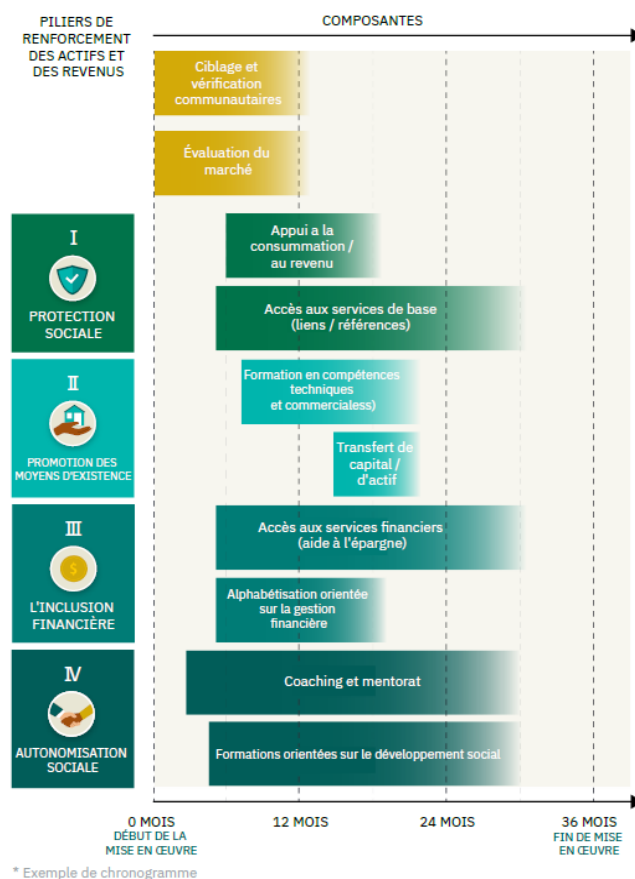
PILIERS DE RENFORCEMENT DES ACTIFS ET DES REVENUS

COMPOSANTES

Ciblage et vérification communautaires

Évaluation du marché

I

PROTECTION SOCIALE

Appui a la consummation / au revenu

Accès aux services de base (liens / références)

II

PROMOTION DES MOYENS D'EXISTENCE

Formation en compétences techniques et commercialess)

Transfert de capital / d'actif

III

L'INCLUSION FINANCIÈRE

Accès aux services financiers (aide à l'épargne)

Alphabétisation orientée sur la gestion financière

IV

AUTONOMISATION SOCIALE

Coaching et mentorat

Formations orientées sur le développement social

0 MOIS
DÉBUT DE LA MISE EN ŒUVRE

12 MOIS

24 MOIS

36 MOIS
FIN DE MISE EN ŒUVRE

* Exemple de chronogramme